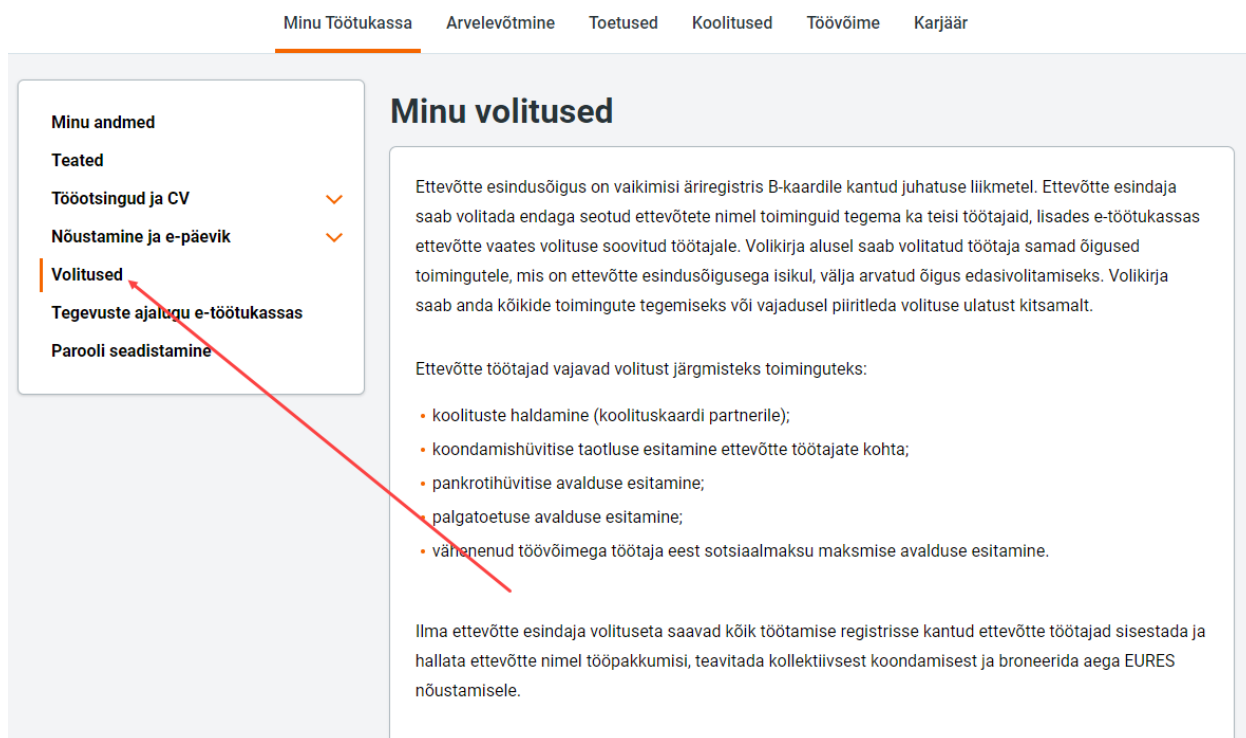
Minu Töötukassa Arvelevõtmine Toetused Koolitused Töövõime Karjäär

Minu andmed
Teated
Tööotsingud ja CV
Nõustamine ja e-päevik
Volitused
Tegevuste ajalugu e-töötukassas
Parooli seadistamine

Minu volitused

Ettevõtte esindusõigus on vaikimisi äriregistris B-kaardile kantud juhatuse liikmetel. Ettevõtte esindaja saab volitada endaga seotud ettevõtete nimel toiminguid tegema ka teisi töötajaid, lisades e-töötukassas ettevõtte vaates volituse soovitud töötajale. Volikirja alusel saab volitatud töötaja samad õigused toimingutele, mis on ettevõtte esindusõigusega isikul, välja arvatud õigus edasivolitamiseks. Volikirja saab anda kõikide toimingute tegemiseks või vajadusel piiritleda volituse ulatust kitsamalt.

Ettevõtte töötajad vajavad volitust järgmisteks toiminguteks:

• koolituste haldamine (koolituskaardi partnerile);
• koondamishüvitise taotluse esitamine ettevõtte töötajate kohta;
• pankrotihüvitise avalduse esitamine;
• palgatoetuse avalduse esitamine;
• vähenenud töövõimega töötaja eest sotsiaalmaksu maksmise avalduse esitamine.

Ilma ettevõtte esindaja volituseta saavad kõik töötamise registrisse kantud ettevõtte töötajad sisestada ja hallata ettevõtte nimel tööpakkumisi, teavitada kollektiivsest koondamisest ja broneerida aega EURES nõustamisele.